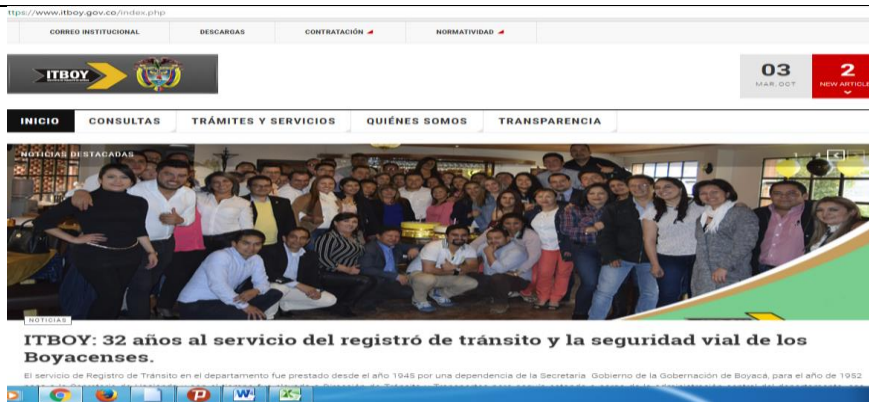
ttps://www.itboy.gov.co/index.php

CORREO INSTITUCIONAL DESCARGAS CONTRATACIÓN NORMATIVIDAD

ITBOY

03
MAR, OCT

2
NEW ARTICLE

INICIO CONSULTAS TRÁMITES Y SERVICIOS QUIÉNES SOMOS TRANSPARENCIA

NOTICIAS DESTACADAS

NOTICIAS

ITBOY: 32 años al servicio del registró de tránsito y la seguridad vial de los Boyacenses.

El servicio de Registro de Tránsito en el departamento fue prestado desde el año 1945 por una dependencia de la Secretaria. Gobierno de la Gobernación de Boyacá, para el año de 1952 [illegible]